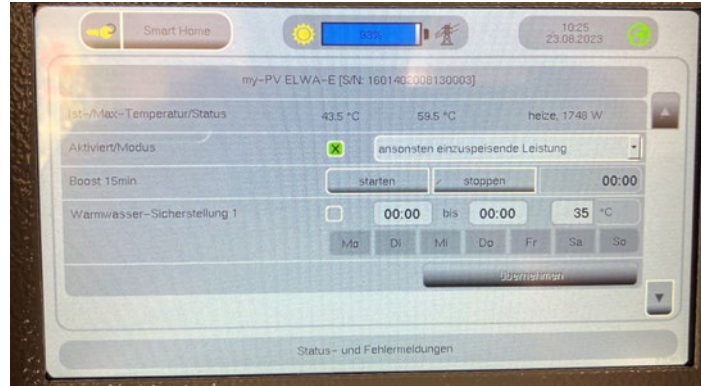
Smart Home

93%

10:25
23.08.2023

my-PV ELWA-E [S/N: 1601402008130003]

Ist-/Max-Temperatur/Status | 43.5 °C | 59.5 °C | heize, 1748 W

Aktiviert/Modus | ansonsten einzuspeisende Leistung

Boost 15min | starten | stoppen | 00:00

Warmwasser-Sicherstellung 1 | 00:00 | bis | 00:00 | 35 | °C

Mo Di Mi Do Fr Sa So

Übernehmen

Status- und Fehlermeldungen